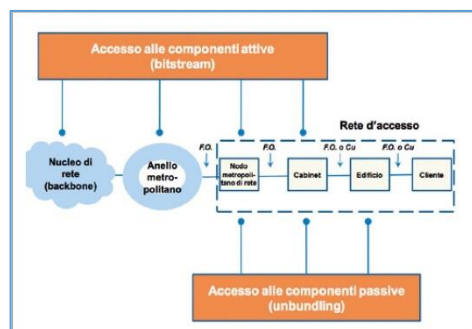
Accesso alle componenti attive (bitstream)

Rete d'accesso

Nucleo di rete (backbone)

Anello metropolitano

F.O.

Nodo metropolitano di rete

F.O.

Cabinet

F.O. o Cu

Edificio

F.O. o Cu

Cliente

Accesso alle componenti passive (unbundling)